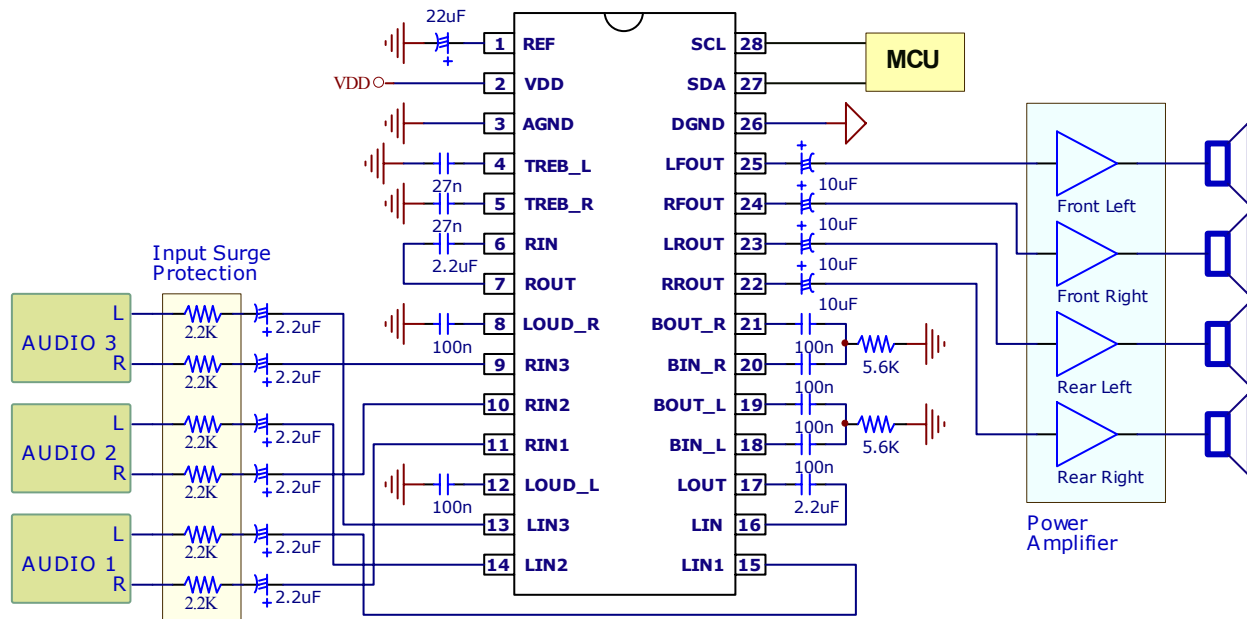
22uF
+
1 REF
VDD
2 VDD
3 AGND
4 TREB_L
27n
5 TREB_R
27n
6 RIN
2.2uF
7 ROUT
8 LOUD_R
100n
9 RIN3
10 RIN2
11 RIN1
12 LOUD_L
100n
13 LIN3
14 LIN2

SCL 28
SDA 27
DGND 26
LFOUT 25
RFOUT 24
LROUT 23
RROUT 22
BOUT_R 21
BIN_R 20
BOUT_L 19
BIN_L 18
LOUT 17
LIN 16
LIN1 15

MCU

+
10uF
+
10uF
+
10uF
+
10uF

100n
100n
5.6K
100n
100n
5.6K
100n
2.2uF

Front Left
Front Right
Rear Left
Rear Right

Power Amplifier

Input Surge Protection

AUDIO 3
L
R
2.2K
2.2K
+ 2.2uF
+ 2.2uF

AUDIO 2
L
R
2.2K
2.2K
+ 2.2uF
+ 2.2uF

AUDIO 1
L
R
2.2K
2.2K
+ 2.2uF
+ 2.2uF